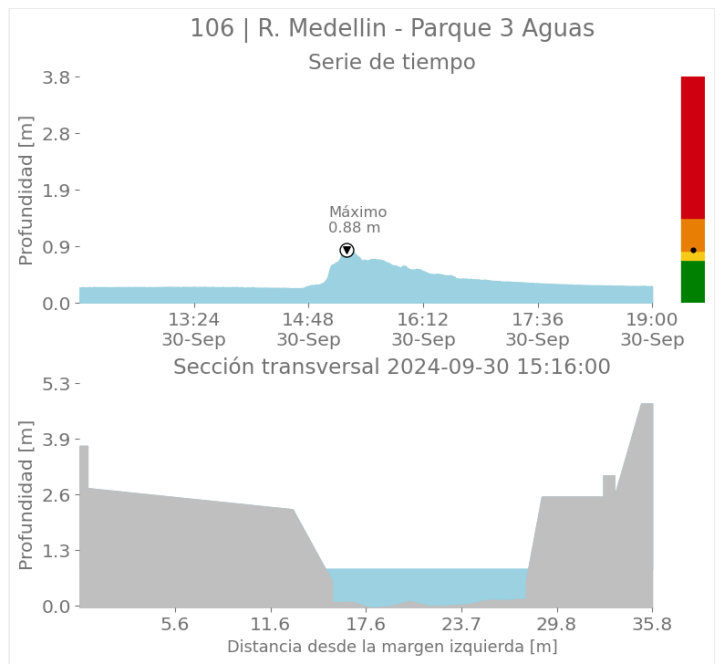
106 | R. Medellin - Parque 3 Aguas

Serie de tiempo

Profundidad [m]

3.8
2.8
1.9
0.9
0.0

Máximo
0.88 m

13:24
30-Sep
14:48
30-Sep
16:12
30-Sep
17:36
30-Sep
19:00
30-Sep

Sección transversal 2024-09-30 15:16:00

Profundidad [m]

5.3
3.9
2.6
1.3
0.0

5.6
11.6
17.6
23.7
29.8
35.8

Distancia desde la margen izquierda [m]